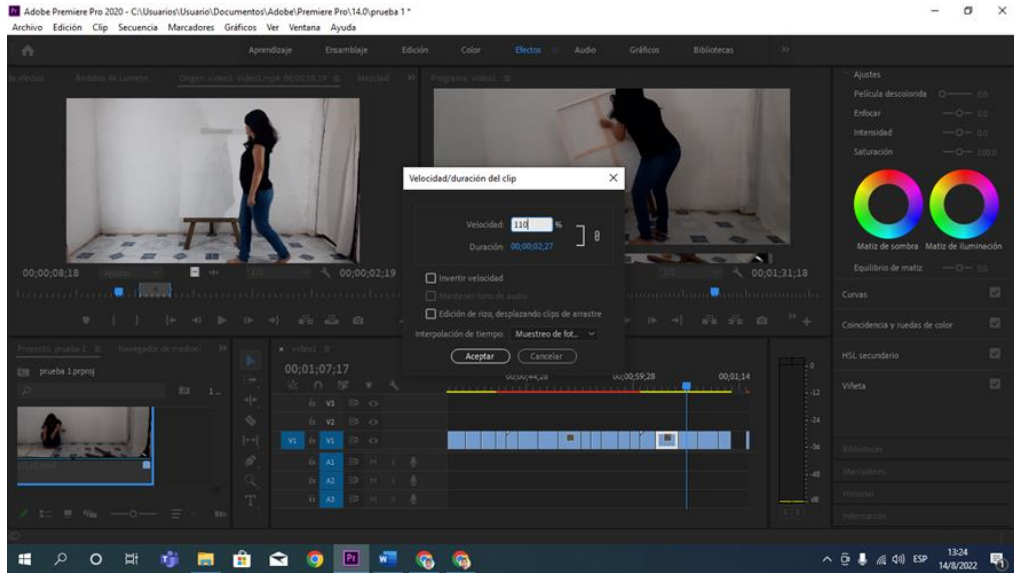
Adobe Premiere Pro 2020 - C:\Usuarios\Usuario\Documentos\Adobe\Premiere Pro\14.0\prueba 1 *
Archivo Edición Clip Secuencia Marcadores Gráficos Ver Ventana Ayuda

Aprendizaje Ensamblaje Edición Color Efectos Audio Gráficos Bibliotecas

Origen: video1 Mezclador Programa: video1

Ajustes
Película descolorida 0,0
Enfocar 0,0
Intensidad 0,0
Saturación 100,0

Matiz de sombra Matiz de iluminación
Equilibrio de matiz 0,0

00;00;08;18 00;00;02;19 00;01;31;18

Curvas
Coincidencia y ruedas de color
HSL secundario
Viñeta

Velocidad/duración del clip
Velocidad: 110 %
Duración: 00;00;02;27
Invertir velocidad
Mantener tono de audio
Edición de rizo, desplazando clips de arrastre
Interpolación de tiempo: Muestreo de fot...
Aceptar Cancelar

Proyecto: prueba 1 Navegador de medios
prueba 1.prproj
video1
00;01;07;17
00;00;44;28 00;00;59;28 00;01;14
V3
V2
V1 V1
A1
A2
A3

Bibliotecas
Marcadores
Historial
Información

13:24
14/8/2022
ESP